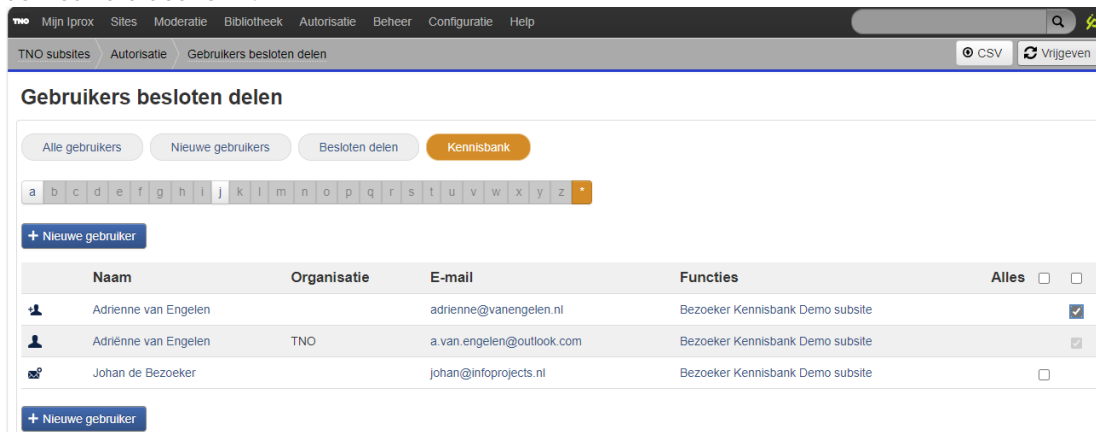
TNO Mijn Iprox Sites Moderatie Bibliotheek Autorisatie Beheer Configuratie Help

TNO subsites Autorisatie Gebruikers besloten delen

CSV Vrijgeven

Gebruikers besloten delen

Alle gebruikers Nieuwe gebruikers Besloten delen Kennisbank

a b c d e f g h i j k l m n o p q r s t u v w x y z *

+ Nieuwe gebruiker

| | Naam | Organisatie | E-mail | Functies | Alles ☐ | ☐ |
|---|---|---|---|---|---|---|
| | Adrienne van Engelen | | adrienne@vanengelen.nl | Bezoeker Kennisbank Demo subsite | | ☑ |
| | Adriënne van Engelen | TNO | a.van.engelen@outlook.com | Bezoeker Kennisbank Demo subsite | | ☑ |
| | Johan de Bezoeker | | johan@infoprojects.nl | Bezoeker Kennisbank Demo subsite | ☐ | |

+ Nieuwe gebruiker